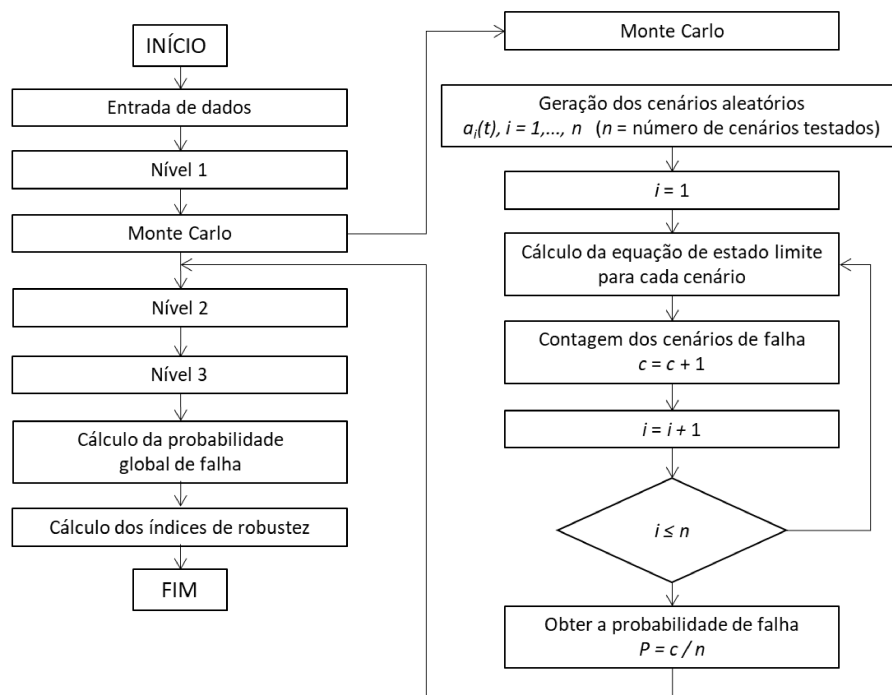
INÍCIO

Entrada de dados

Nível 1

Monte Carlo

Nível 2

Nível 3

Cálculo da probabilidade global de falha

Cálculo dos índices de robustez

FIM

Monte Carlo

Geração dos cenários aleatórios $a_i(t)$, $i = 1, \ldots, n$ ($n$ = número de cenários testados)

$i = 1$

Cálculo da equação de estado limite para cada cenário

Contagem dos cenários de falha $c = c + 1$

$i = i + 1$

$i \leq n$

Obter a probabilidade de falha $P = c / n$